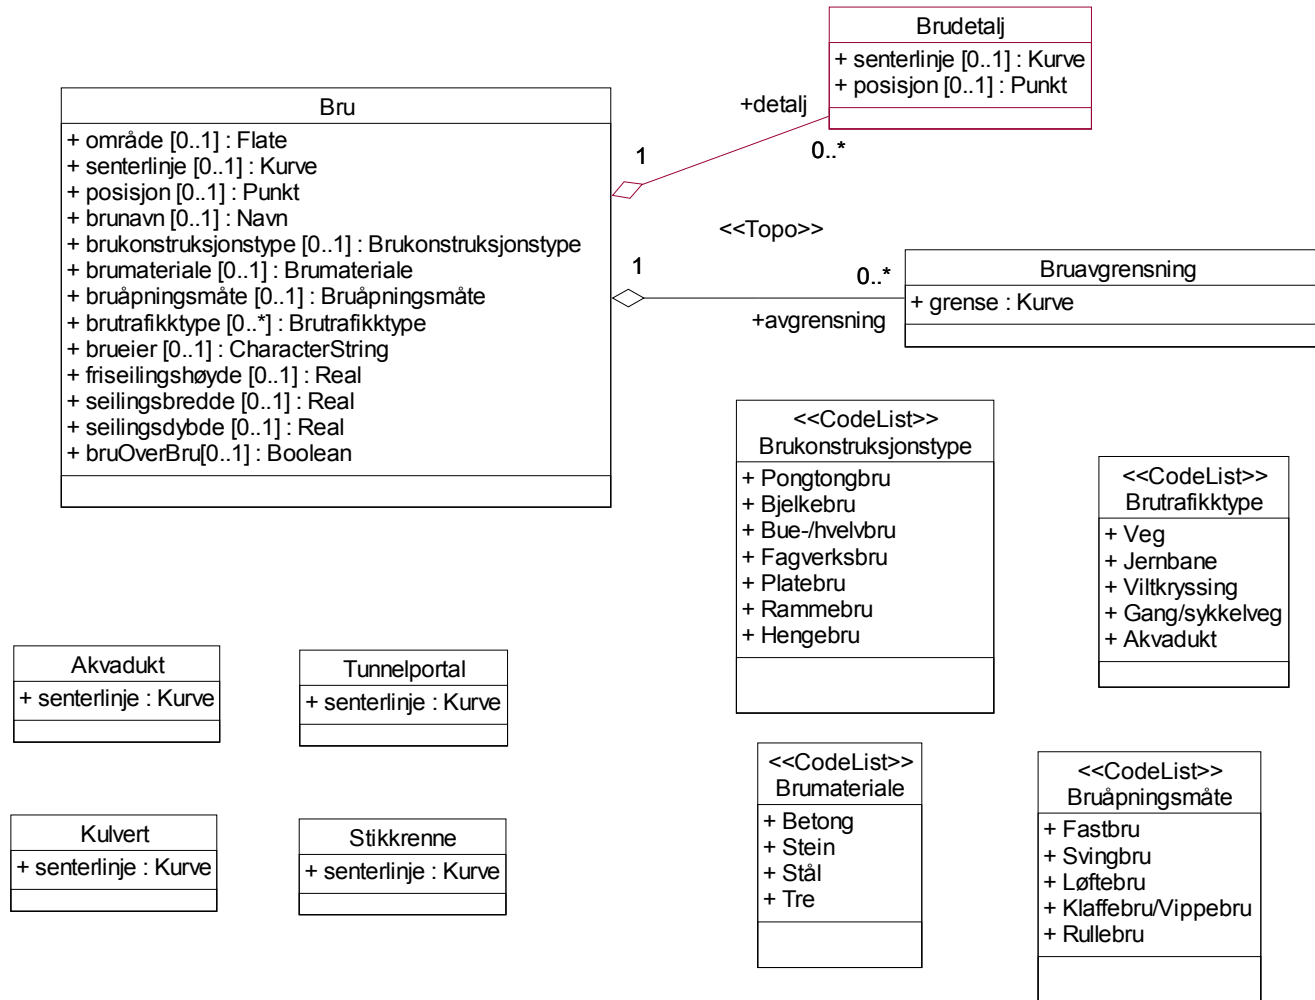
Brudetalj
+ senterlinje [0..1] : Kurve
+ posisjon [0..1] : Punkt

+detalj

Bru
+ område [0..1] : Flate
+ senterlinje [0..1] : Kurve
+ posisjon [0..1] : Punkt
+ brunavn [0..1] : Navn
+ brukonstruksjonstype [0..1] : Brukonstruksjonstype
+ brumateriale [0..1] : Brumateriale
+ bruåpningsmåte [0..1] : Bruåpningsmåte
+ brutrafikktype [0..*] : Brutrafikktype
+ brueier [0..1] : CharacterString
+ friseilingshøyde [0..1] : Real
+ seilingsbredde [0..1] : Real
+ seilingsdybde [0..1] : Real
+ bruOverBru[0..1] : Boolean

1

0..*

<<Topo>>

1

0..*

Bruavgrensning
+ grense : Kurve

+avgrensning

<<CodeList>>
Brukonstruksjonstype
+ Pongtongbru
+ Bjelkebru
+ Bue-/hvelvbru
+ Fagverksbru
+ Platebru
+ Rammebru
+ Hengebru

<<CodeList>>
Brutrafikktype
+ Veg
+ Jernbane
+ Viltkryssing
+ Gang/sykkelveg
+ Akvadukt

Akvadukt
+ senterlinje : Kurve

Tunnelportal
+ senterlinje : Kurve

Kulvert
+ senterlinje : Kurve

Stikkrenne
+ senterlinje : Kurve

<<CodeList>>
Brumateriale
+ Betong
+ Stein
+ Stål
+ Tre

<<CodeList>>
Bruåpningsmåte
+ Fastbru
+ Svingbru
+ Løftebru
+ Klaffebru/Vippebru
+ Rullebru